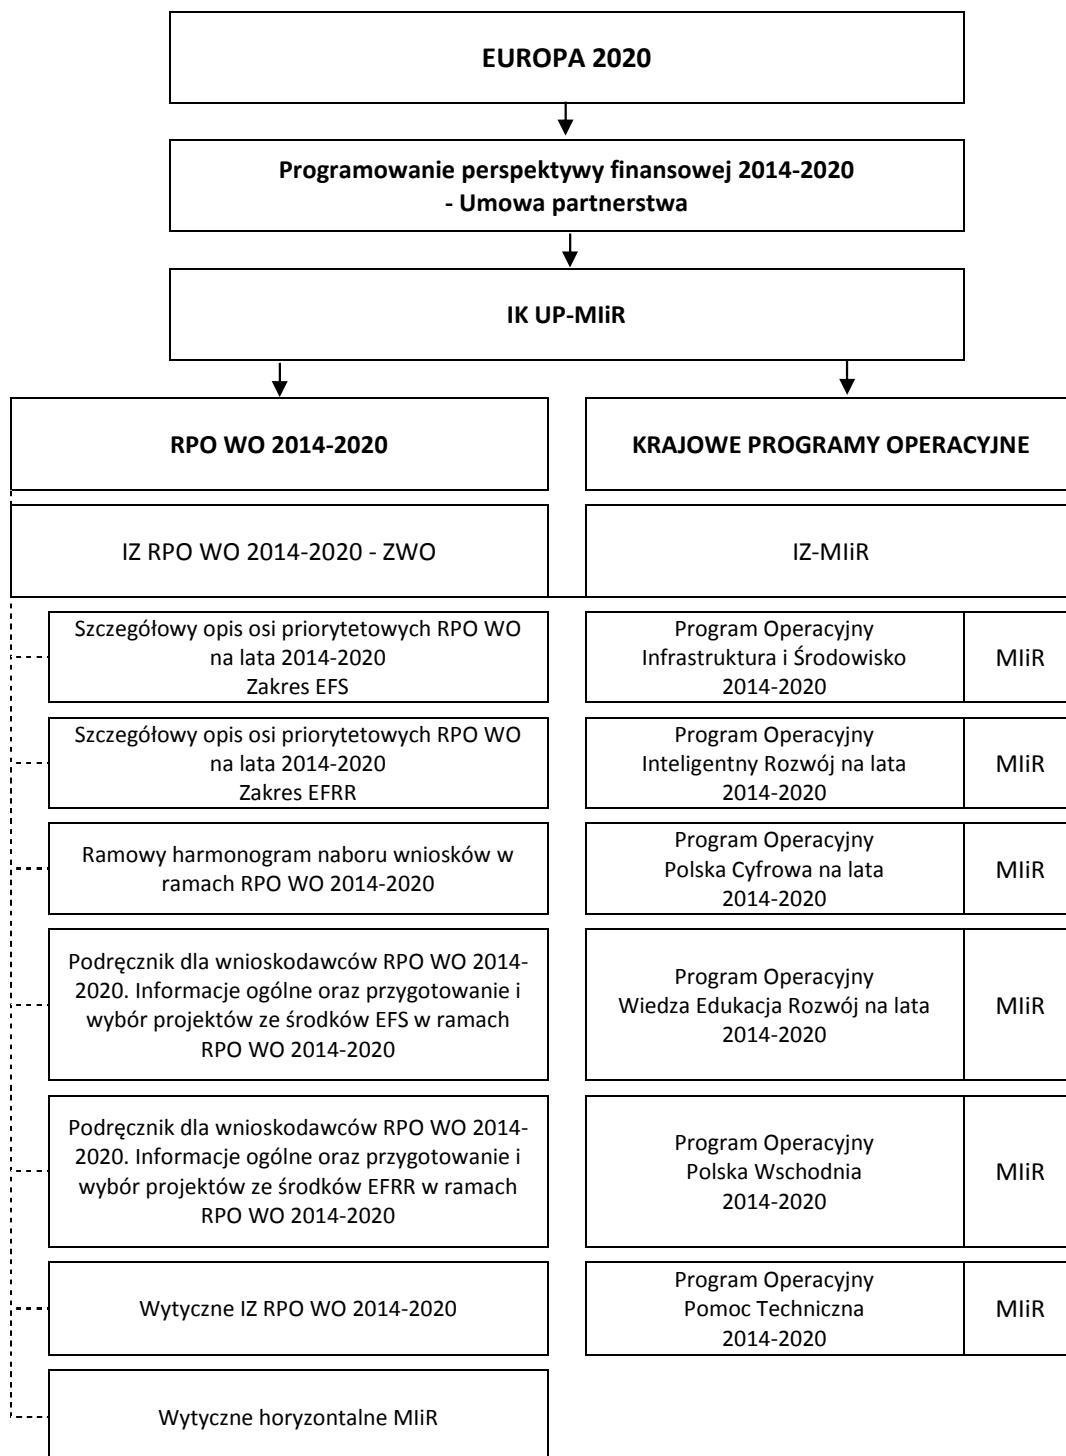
EUROPA 2020

Programowanie perspektywy finansowej 2014-2020
- Umowa partnerstwa

IK UP-MIiR

RPO WO 2014-2020

IZ RPO WO 2014-2020 - ZWO

Szczegółowy opis osi priorytetowych RPO WO na lata 2014-2020 Zakres EFS

Szczegółowy opis osi priorytetowych RPO WO na lata 2014-2020 Zakres EFRR

Ramowy harmonogram naboru wniosków w ramach RPO WO 2014-2020

Podręcznik dla wnioskodawców RPO WO 2014-2020. Informacje ogólne oraz przygotowanie i wybór projektów ze środków EFS w ramach RPO WO 2014-2020

Podręcznik dla wnioskodawców RPO WO 2014-2020. Informacje ogólne oraz przygotowanie i wybór projektów ze środków EFRR w ramach RPO WO 2014-2020

Wytyczne IZ RPO WO 2014-2020

Wytyczne horyzontalne MIiR

KRAJOWE PROGRAMY OPERACYJNE

IZ-MIiR

| | |
|---|---|
| Program Operacyjny Infrastruktura i Środowisko 2014-2020 | MIiR |
| Program Operacyjny Inteligentny Rozwój na lata 2014-2020 | MIiR |
| Program Operacyjny Polska Cyfrowa na lata 2014-2020 | MIiR |
| Program Operacyjny Wiedza Edukacja Rozwój na lata 2014-2020 | MIiR |
| Program Operacyjny Polska Wschodnia 2014-2020 | MIiR |
| Program Operacyjny Pomoc Techniczna 2014-2020 | MIiR |